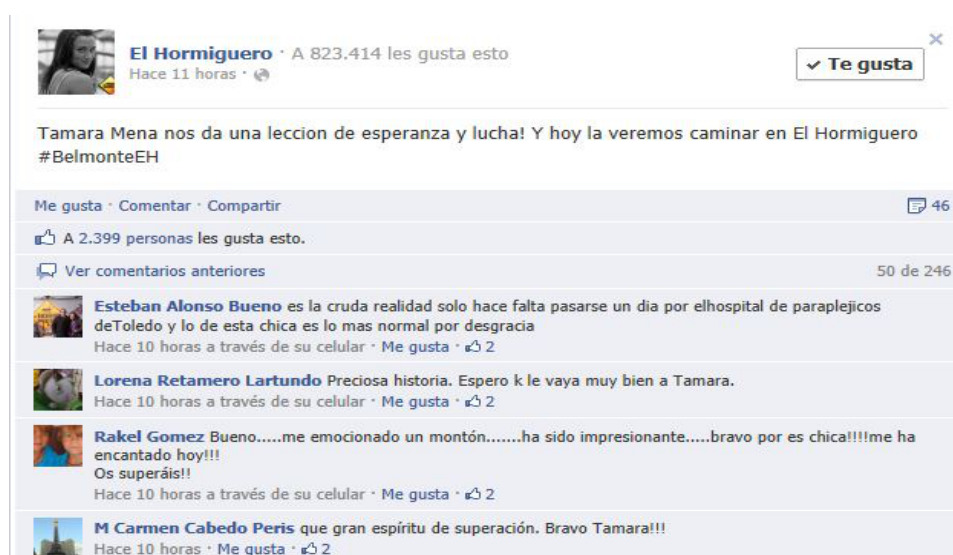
El Hormiguero · A 823.414 les gusta esto
Hace 11 horas ·

✓ Te gusta

×

Tamara Mena nos da una leccion de esperanza y lucha! Y hoy la veremos caminar en El Hormiguero #BelmonteEH

Me gusta · Comentar · Compartir

46

A 2.399 personas les gusta esto.

Ver comentarios anteriores

50 de 246

Esteban Alonso Bueno es la cruda realidad solo hace falta pasarse un dia por elhospital de paraplejicos deToledo y lo de esta chica es lo mas normal por desgracia
Hace 10 horas a través de su celular · Me gusta · 2

Lorena Retamero Lartundo Preciosa historia. Espero k le vaya muy bien a Tamara.
Hace 10 horas a través de su celular · Me gusta · 2

Rakel Gomez Bueno.....me emocionado un montón.......ha sido impresionante.....bravo por es chica!!!!me ha encantado hoy!!!
Os superáis!!
Hace 10 horas a través de su celular · Me gusta · 2

M Carmen Cabedo Peris que gran espíritu de superación. Bravo Tamara!!!
Hace 10 horas · Me gusta · 2